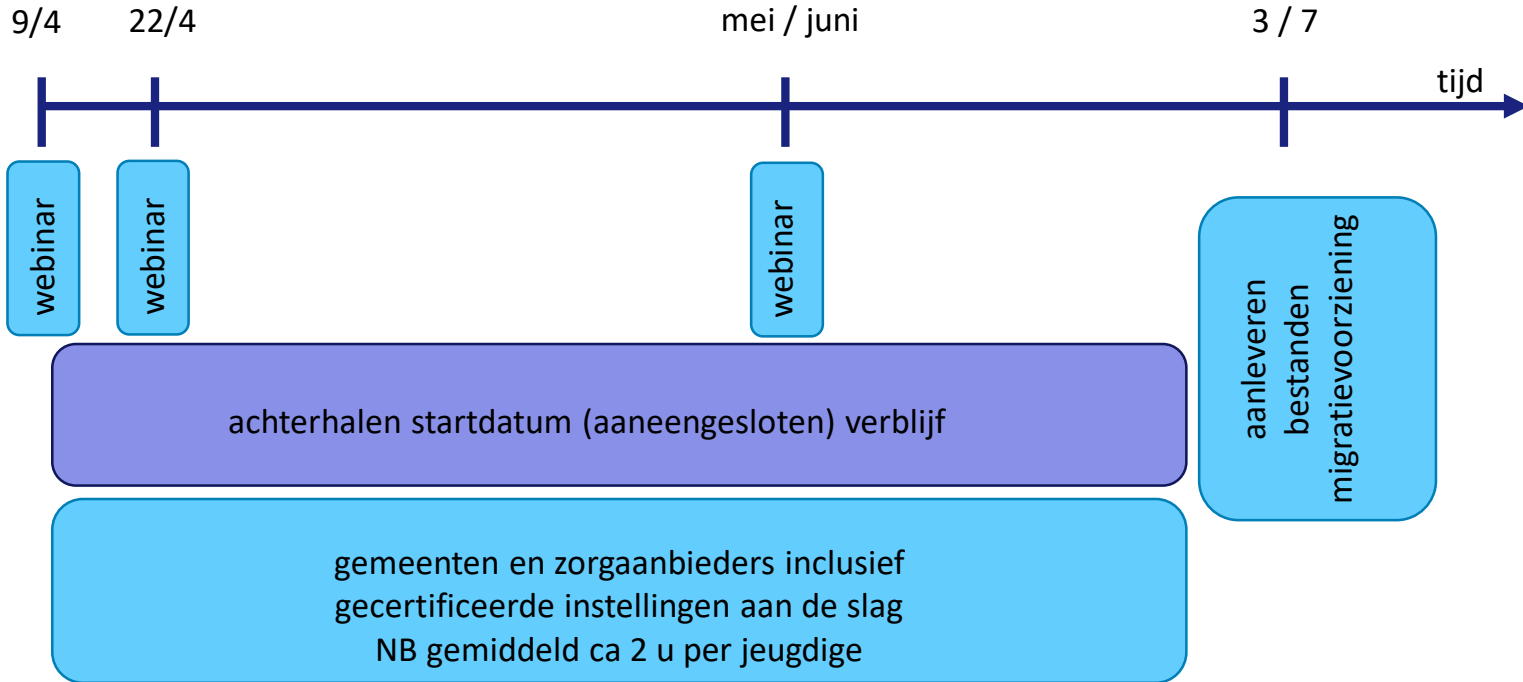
9/4
22/4
mei / juni
3 / 7
tijd

webinar
webinar
webinar

aanleveren bestanden migratievoorziening

achterhalen startdatum (aaneengesloten) verblijf

gemeenten en zorgaanbieders inclusief gecertificeerde instellingen aan de slag
NB gemiddeld ca 2 u per jeugdige